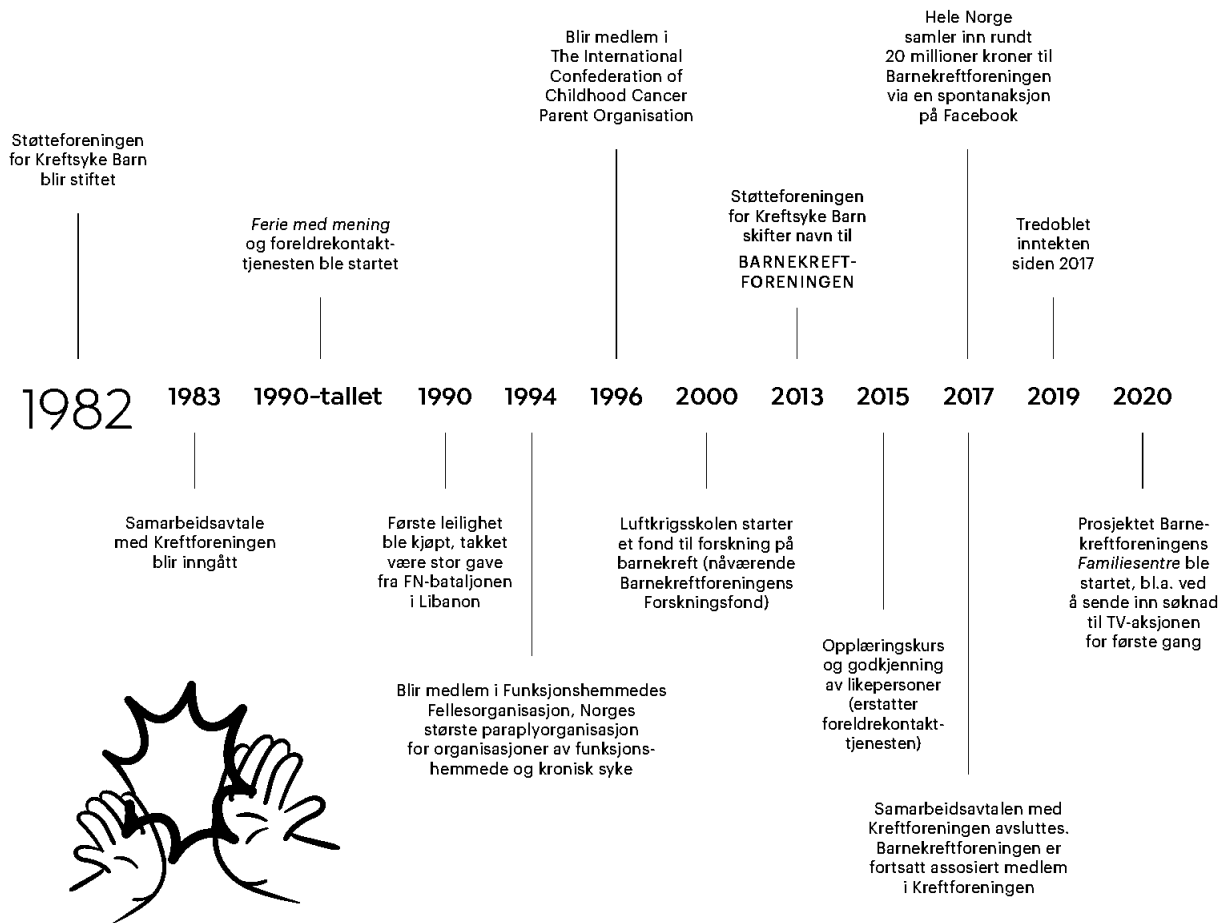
Støtteforeningen for Kreftsyke Barn blir stiftet

1982

1983

Samarbeidsavtale med Kreftforeningen blir inngått

*Ferie med mening* og foreldrekontakttjenesten ble startet

1990-tallet

1990

Første leilighet ble kjøpt, takket være stor gave fra FN-bataljonen i Libanon

1994

Blir medlem i Funksjonshemmedes Fellesorganisasjon, Norges største paraplyorganisasjon for organisasjoner av funksjonshemmede og kronisk syke

Blir medlem i The International Confederation of Childhood Cancer Parent Organisation

1996

2000

Luftkrigsskolen starter et fond til forskning på barnekreft (nåværende Barnekreftforeningens Forskningsfond)

Støtteforeningen for Kreftsyke Barn skifter navn til BARNEKREFTFORENINGEN

2013

2015

Opplæringskurs og godkjenning av likepersoner (erstatter foreldrekontakttjenesten)

Hele Norge samler inn rundt 20 millioner kroner til Barnekreftforeningen via en spontanaksjon på Facebook

2017

Samarbeidsavtalen med Kreftforeningen avsluttes. Barnekreftforeningen er fortsatt assosiert medlem i Kreftforeningen

Tredoblet inntekten siden 2017

2019

2020

Prosjektet Barnekreftforeningens *Familiesentre* ble startet, bl.a. ved å sende inn søknad til TV-aksjonen for første gang